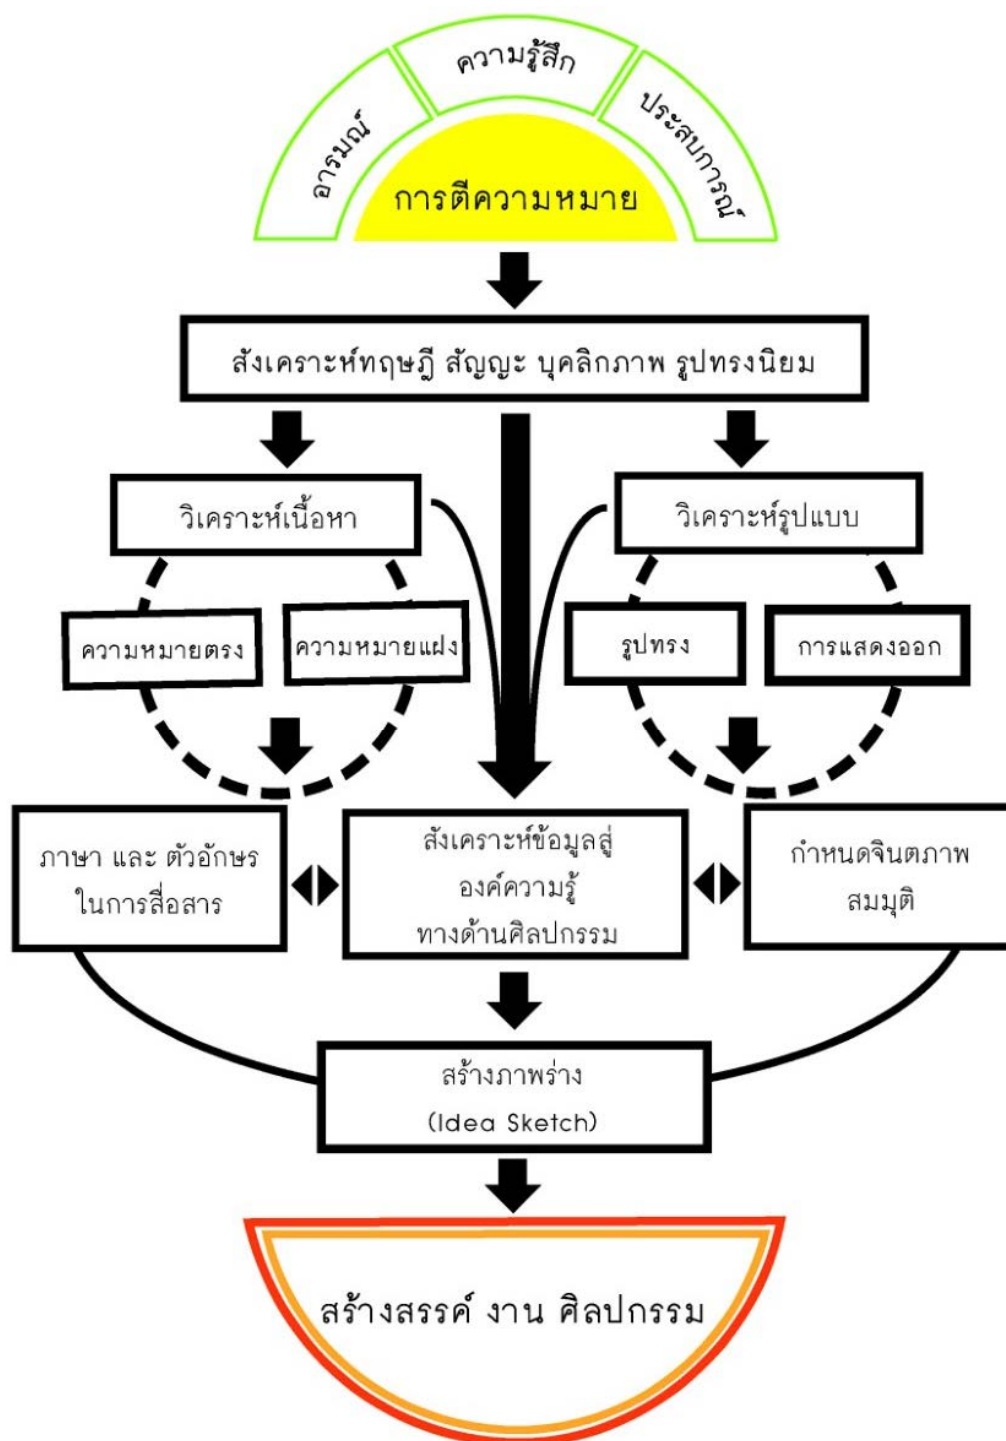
อารมณ์

ความรู้สึก

ประสบการณ์

การตีความหมาย

สังเคราะห์ทฤษฎี สัญญะ บุคลิกภาพ รูปทรงนิยม

วิเคราะห์เนื้อหา

วิเคราะห์รูปแบบ

ความหมายตรง

ความหมายแฝง

รูปทรง

การแสดงออก

ภาษา และ ตัวอักษร ในการสื่อสาร

สังเคราะห์ข้อมูลสู่ องค์ความรู้ ทางด้านศิลปกรรม

กำหนดจินตภาพ สมมุติ

สร้างภาพร่าง (Idea Sketch)

สร้างสรรค์ งาน ศิลปกรรม